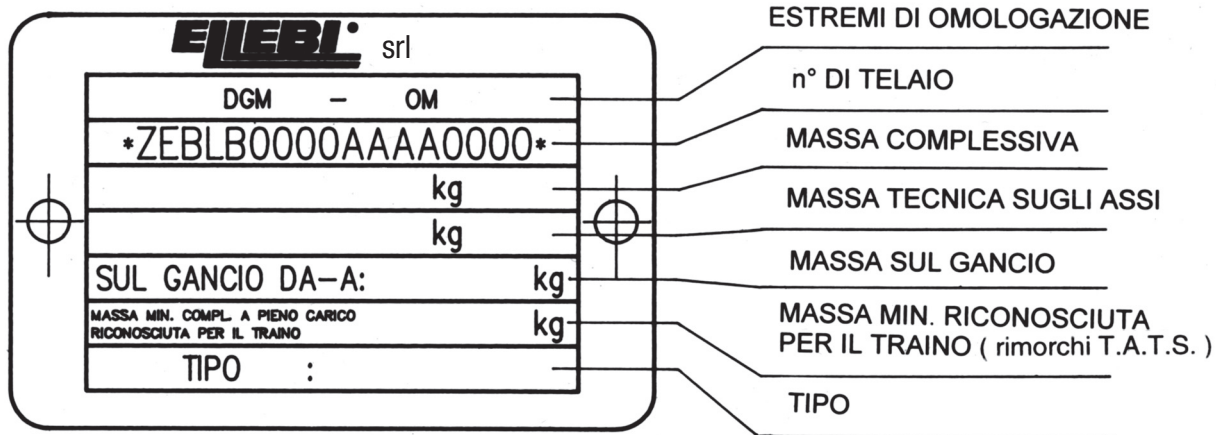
ELLEBI srl

DGM – OM

*ZEBLB0000AAAA0000*

kg

kg

SUL GANCIO DA–A: kg

MASSA MIN. COMPL. A PIENO CARICO RICONOSCIUTA PER IL TRAINO kg

TIPO :

ESTREMI DI OMOLOGAZIONE

n° DI TELAIO

MASSA COMPLESSIVA

MASSA TECNICA SUGLI ASSI

MASSA SUL GANCIO

MASSA MIN. RICONOSCIUTA PER IL TRAINO ( rimorchi T.A.T.S. )

TIPO